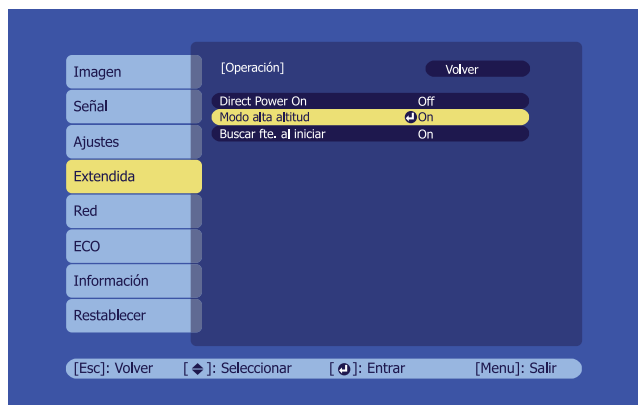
Imagen
Señal
Ajustes
Extendida
Red
ECO
Información
Restablecer

[Operación]
Volver

| | |
|---|---|
| Direct Power On | Off |
| Modo alta altitud | On |
| Buscar fte. al iniciar | On |

[Esc]: Volver [ ]: Seleccionar [ ]: Entrar [Menu]: Salir